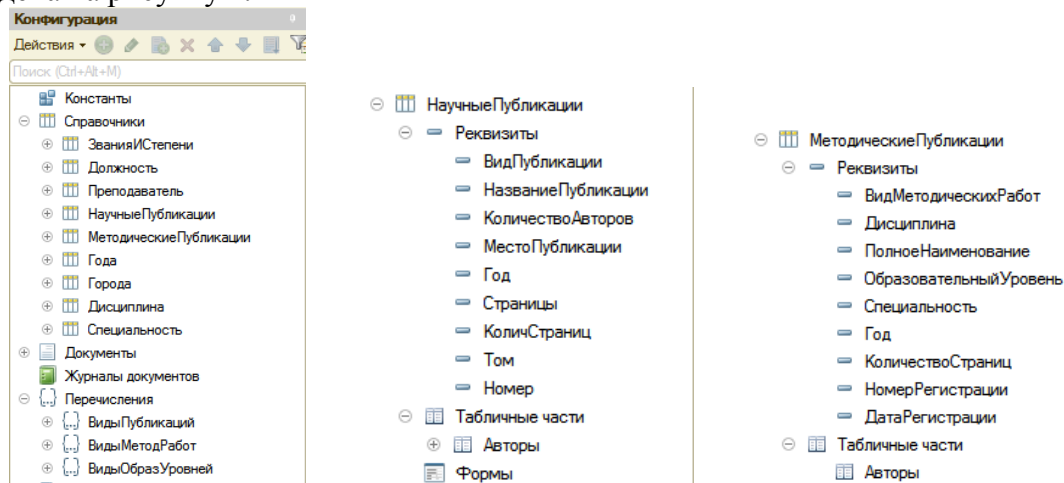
Конфигурация
Действия
Поиск (Ctrl+Alt+M)
Константы
Справочники
ЗванияИСтепени
Должность
Преподаватель
НаучныеПубликации
МетодическиеПубликации
Года
Города
Дисциплина
Специальность
Документы
Журналы документов
Перечисления
ВидыПубликаций
ВидыМетодРабот
ВидыОбразУровней

НаучныеПубликации
Реквизиты
ВидПубликации
НазваниеПубликации
КоличествоАвторов
МестоПубликации
Год
Страницы
КоличСтраниц
Том
Номер
Табличные части
Авторы
Формы

МетодическиеПубликации
Реквизиты
ВидМетодическихРабот
Дисциплина
ПолноеНаименование
ОбразовательныйУровень
Специальность
Год
КоличествоСтраниц
НомерРегистрации
ДатаРегистрации
Табличные части
Авторы